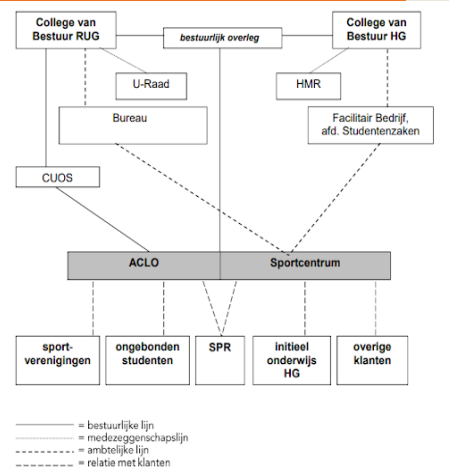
College van Bestuur RUG

bestuurlijk overleg

College van Bestuur HG

U-Raad

HMR

Bureau

Facilitair Bedrijf, afd. Studentenzaken

CUOS

ACLO

Sportcentrum

sport-verenigingen

ongebonden studenten

SPR

initieel onderwijs HG

overige klanten

= bestuurlijke lijn
= medezeggenschapslijn
= ambtelijke lijn
= relatie met klanten